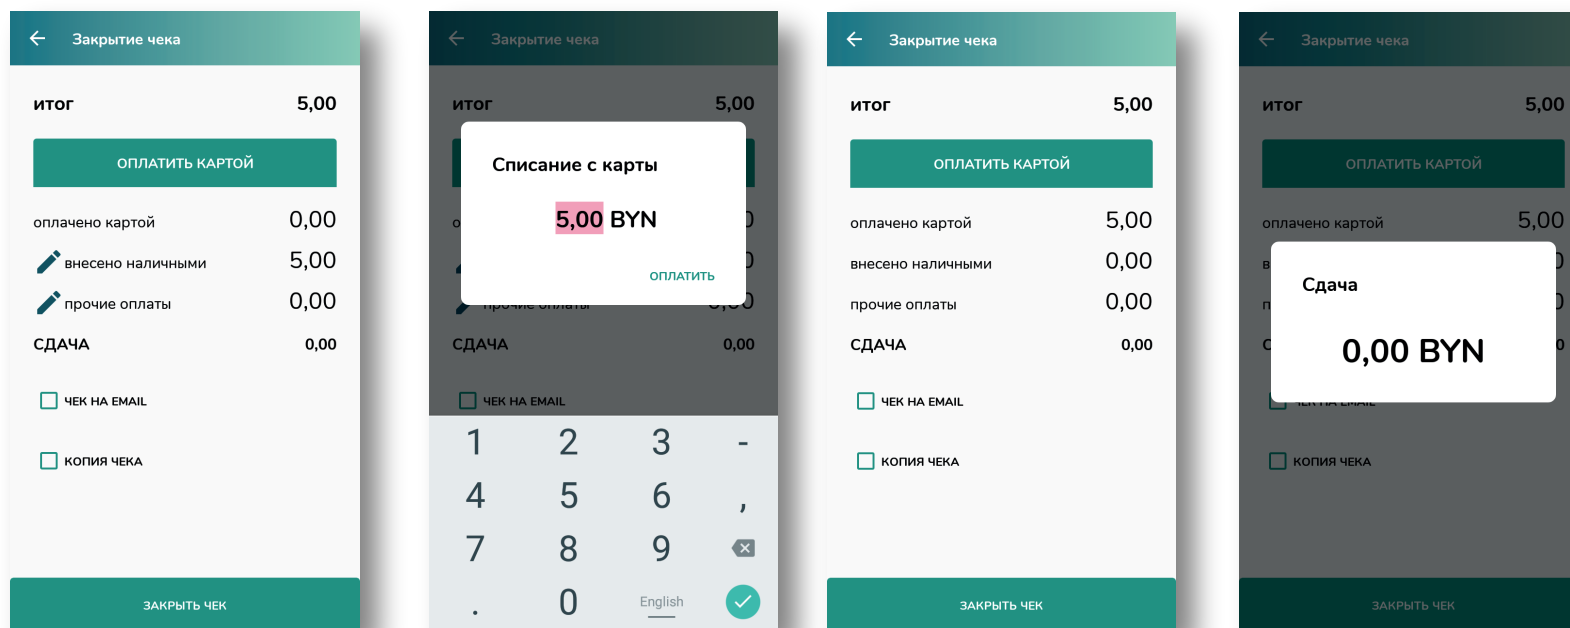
Закрытие чека

итог 5,00

ОПЛАТИТЬ КАРТОЙ

оплачено картой 0,00

внесено наличными 5,00

прочие оплаты 0,00

СДАЧА 0,00

ЧЕК НА EMAIL

КОПИЯ ЧЕКА

ЗАКРЫТЬ ЧЕК

Закрытие чека

итог 5,00

Списание с карты

5,00 BYN

ОПЛАТИТЬ

прочие оплаты

СДАЧА 0,00

ЧЕК НА EMAIL

1 2 3 -
4 5 6 ,
7 8 9
. 0 English

Закрытие чека

итог 5,00

ОПЛАТИТЬ КАРТОЙ

оплачено картой 5,00

внесено наличными 0,00

прочие оплаты 0,00

СДАЧА 0,00

ЧЕК НА EMAIL

КОПИЯ ЧЕКА

ЗАКРЫТЬ ЧЕК

Закрытие чека

итог 5,00

ОПЛАТИТЬ КАРТОЙ

оплачено картой 5,00

Сдача

0,00 BYN

КОПИЯ ЧЕКА

ЗАКРЫТЬ ЧЕК